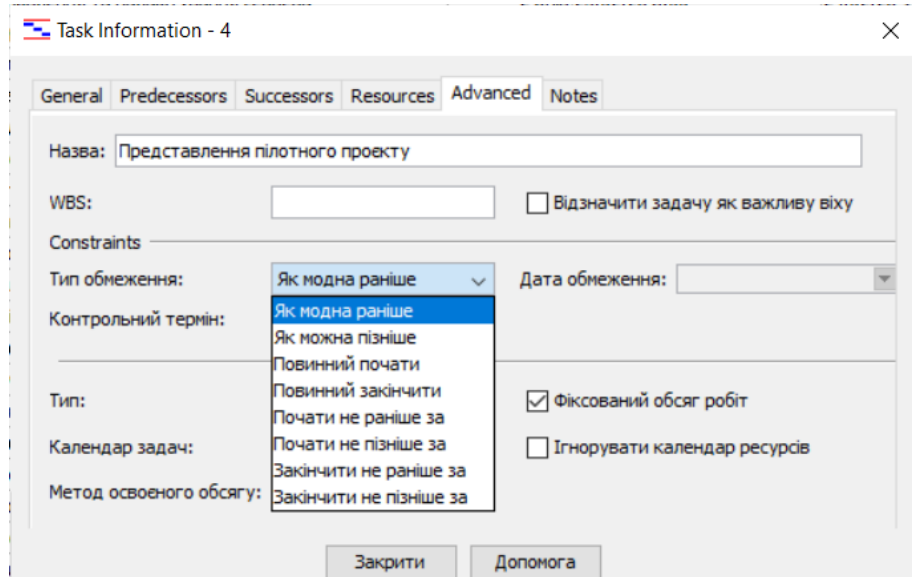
Task Information - 4

General | Predecessors | Successors | Resources | Advanced | Notes

Назва: Представлення пілотного проекту

WBS:

Відзначити задачу як важливу віху

Constraints

Тип обмеження: Як модна раніше

Дата обмеження:

Контрольний термін:

Як модна раніше
Як можна пізніше
Повинний почати
Повинний закінчити
Почати не раніше за
Почати не пізніше за
Закінчити не раніше за
Закінчити не пізніше за

Тип:

Фіксований обсяг робіт

Календар задач:

Ігнорувати календар ресурсів

Метод освоеного обсягу:

Закрити

Допомога